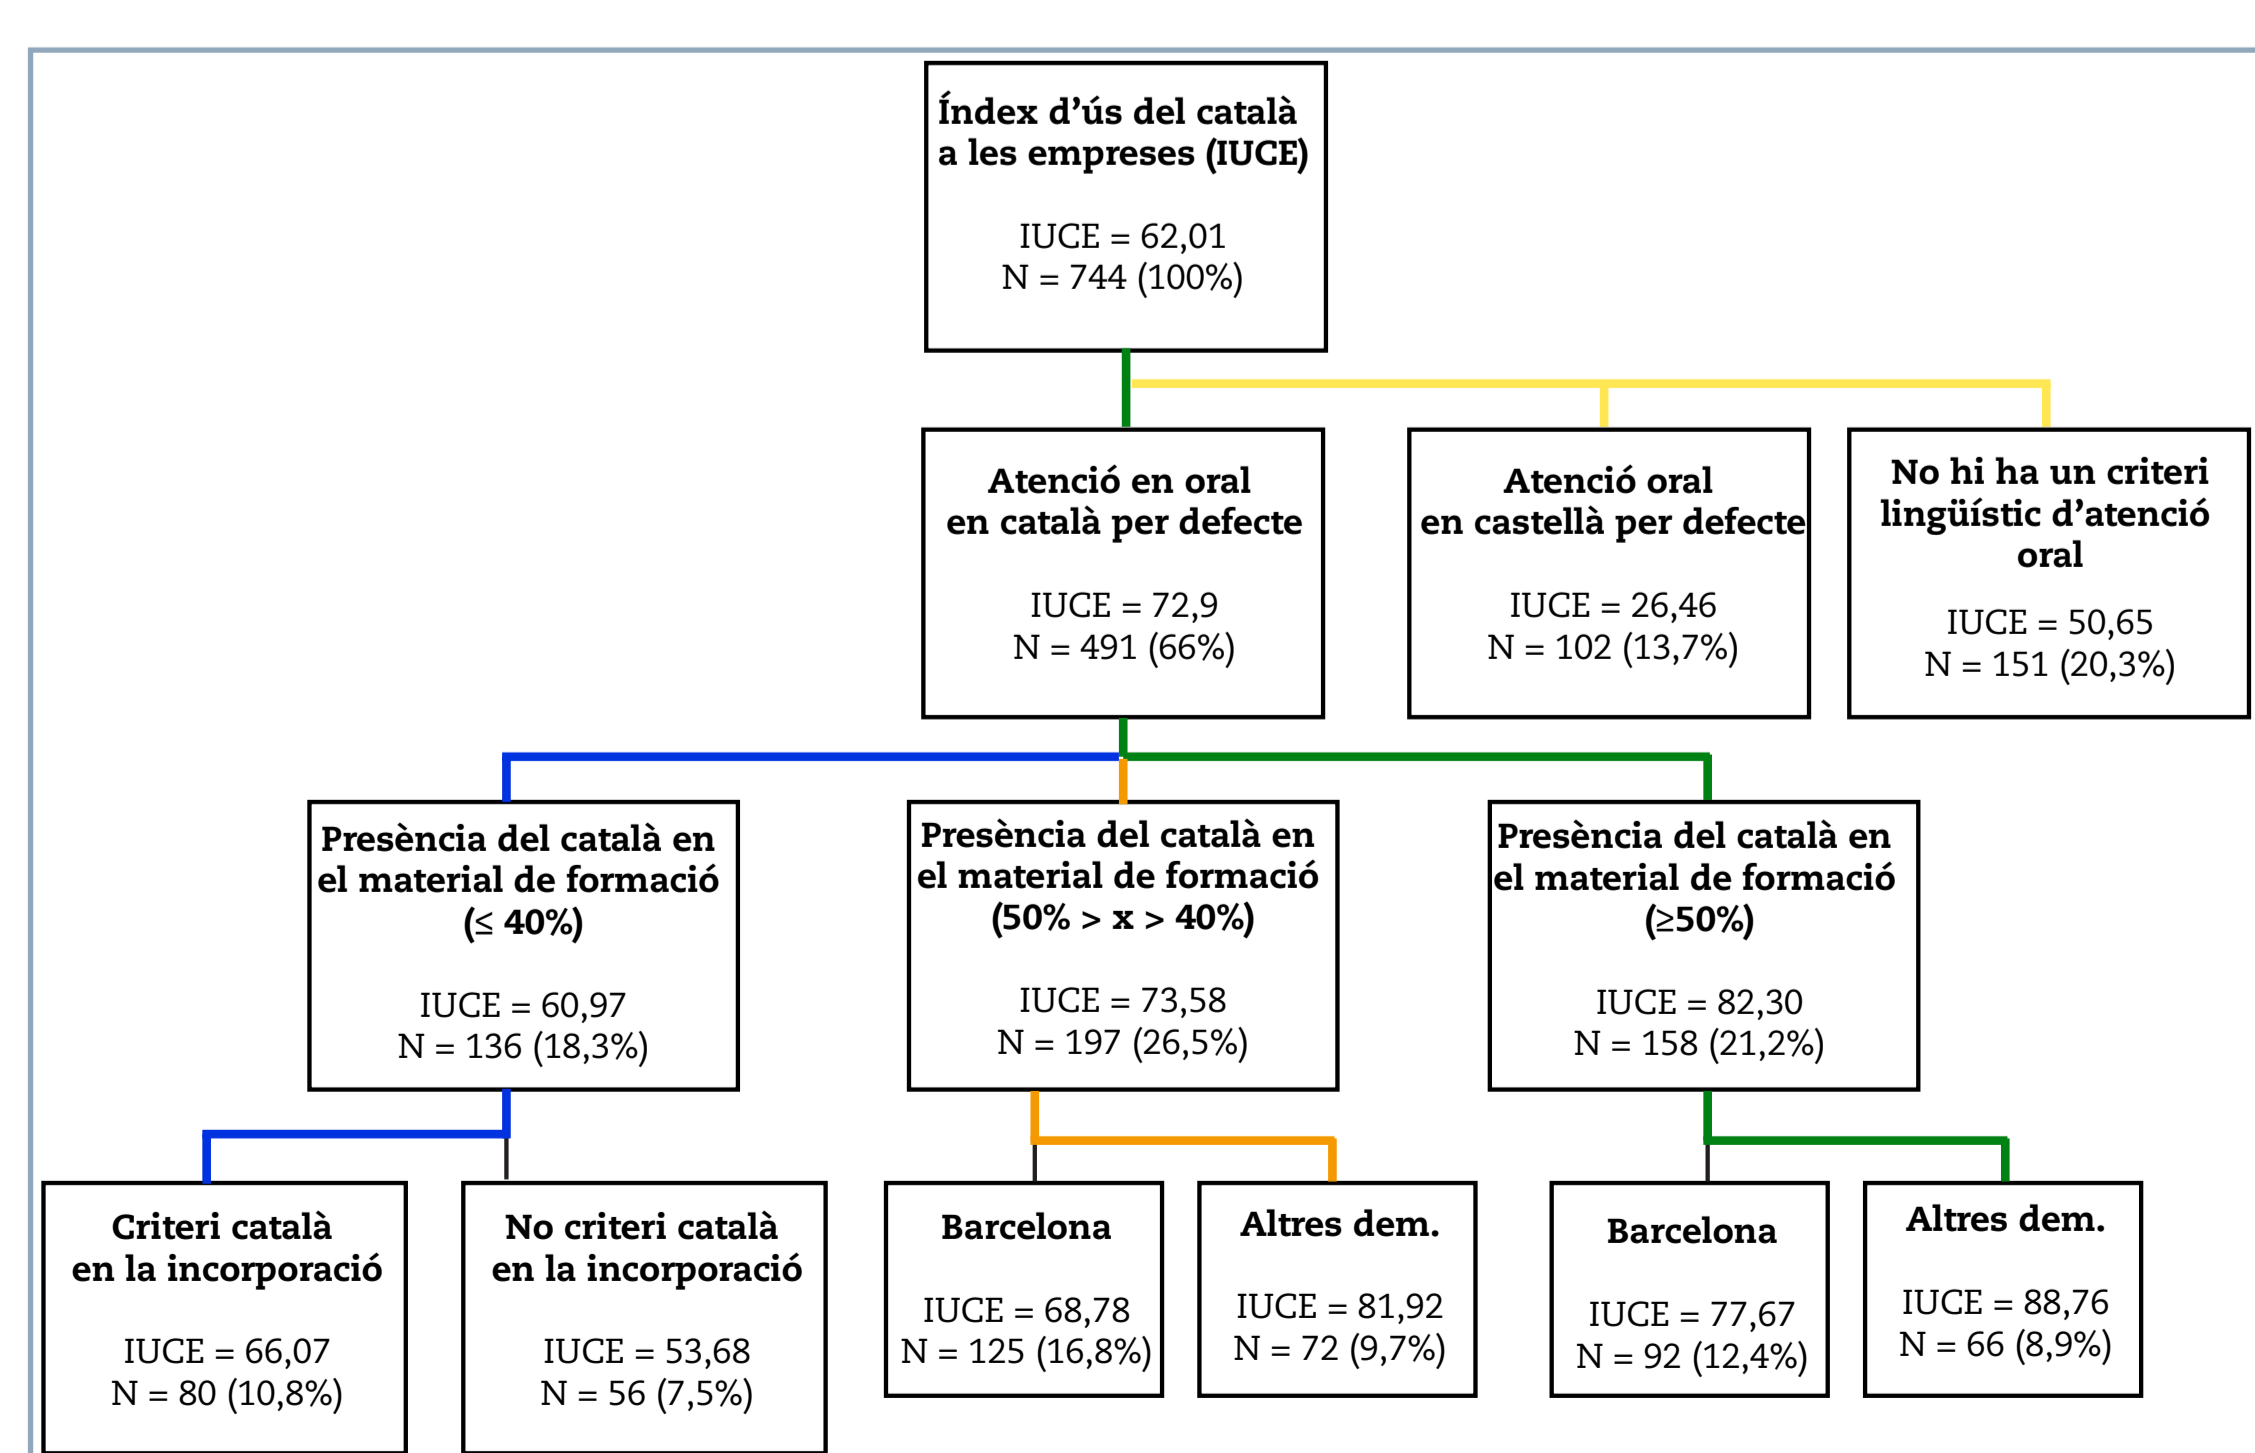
Índex d'ús del català a les empreses (IUCE)

IUCE = 62,01
N = 744 (100%)

Atenció en oral en català per defecte

IUCE = 72,9
N = 491 (66%)

Atenció oral en castellà per defecte

IUCE = 26,46
N = 102 (13,7%)

No hi ha un criteri lingüístic d'atenció oral

IUCE = 50,65
N = 151 (20,3%)

Presència del català en el material de formació ($\leq$ 40%)

IUCE = 60,97
N = 136 (18,3%)

Presència del català en el material de formació (50% > x > 40%)

IUCE = 73,58
N = 197 (26,5%)

Presència del català en el material de formació ($\geq$50%)

IUCE = 82,30
N = 158 (21,2%)

Criteri català en la incorporació

IUCE = 66,07
N = 80 (10,8%)

No criteri català en la incorporació

IUCE = 53,68
N = 56 (7,5%)

Barcelona

IUCE = 68,78
N = 125 (16,8%)

Altres dem.

IUCE = 81,92
N = 72 (9,7%)

Barcelona

IUCE = 77,67
N = 92 (12,4%)

Altres dem.

IUCE = 88,76
N = 66 (8,9%)